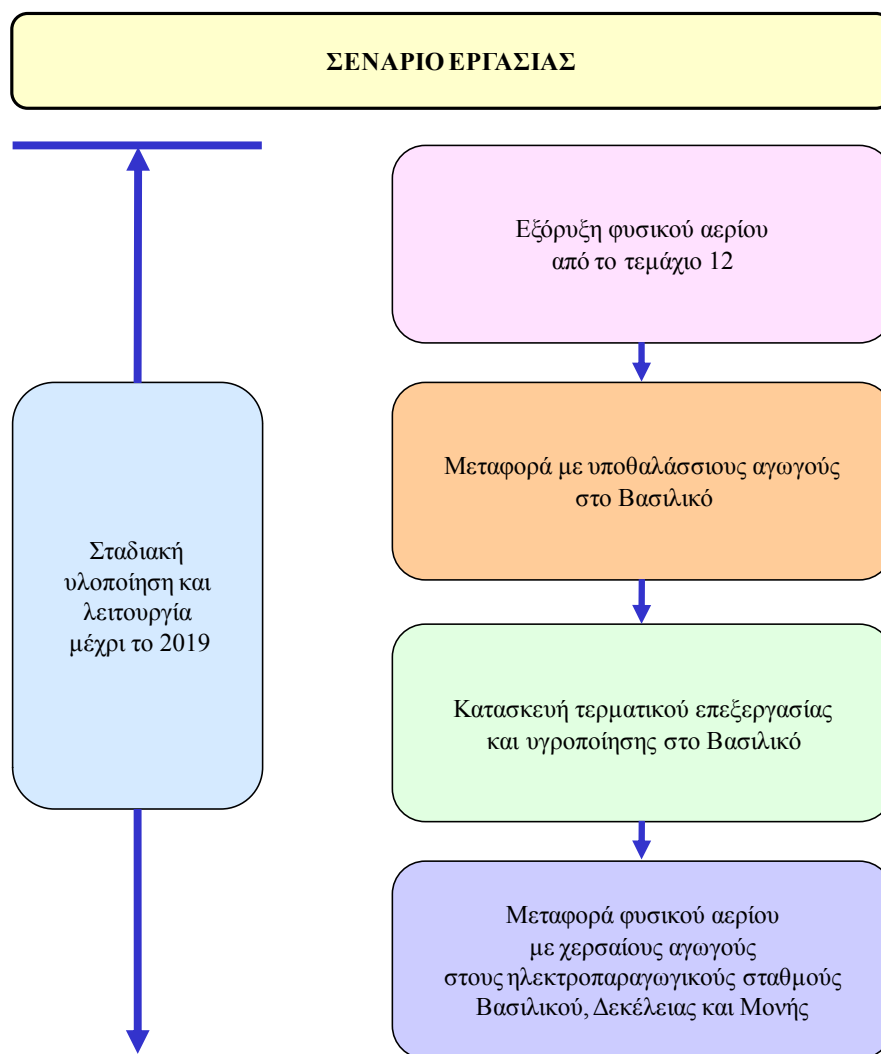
ΣΕΝΑΡΙΟ ΕΡΓΑΣΙΑΣ

Σταδιακή υλοποίηση και λειτουργία μέχρι το 2019

Εξόρυξη φυσικού αερίου από το τεμάχιο 12

Μεταφορά με υποθαλάσσιους αγωγούς στο Βασιλικό

Κατασκευή τερματικού επεξεργασίας και υγροποίησης στο Βασιλικό

Μεταφορά φυσικού αερίου με χερσαίους αγωγούς στους ηλεκτροπαραγωγικούς σταθμούς Βασιλικού, Δεκέλειας και Μονής